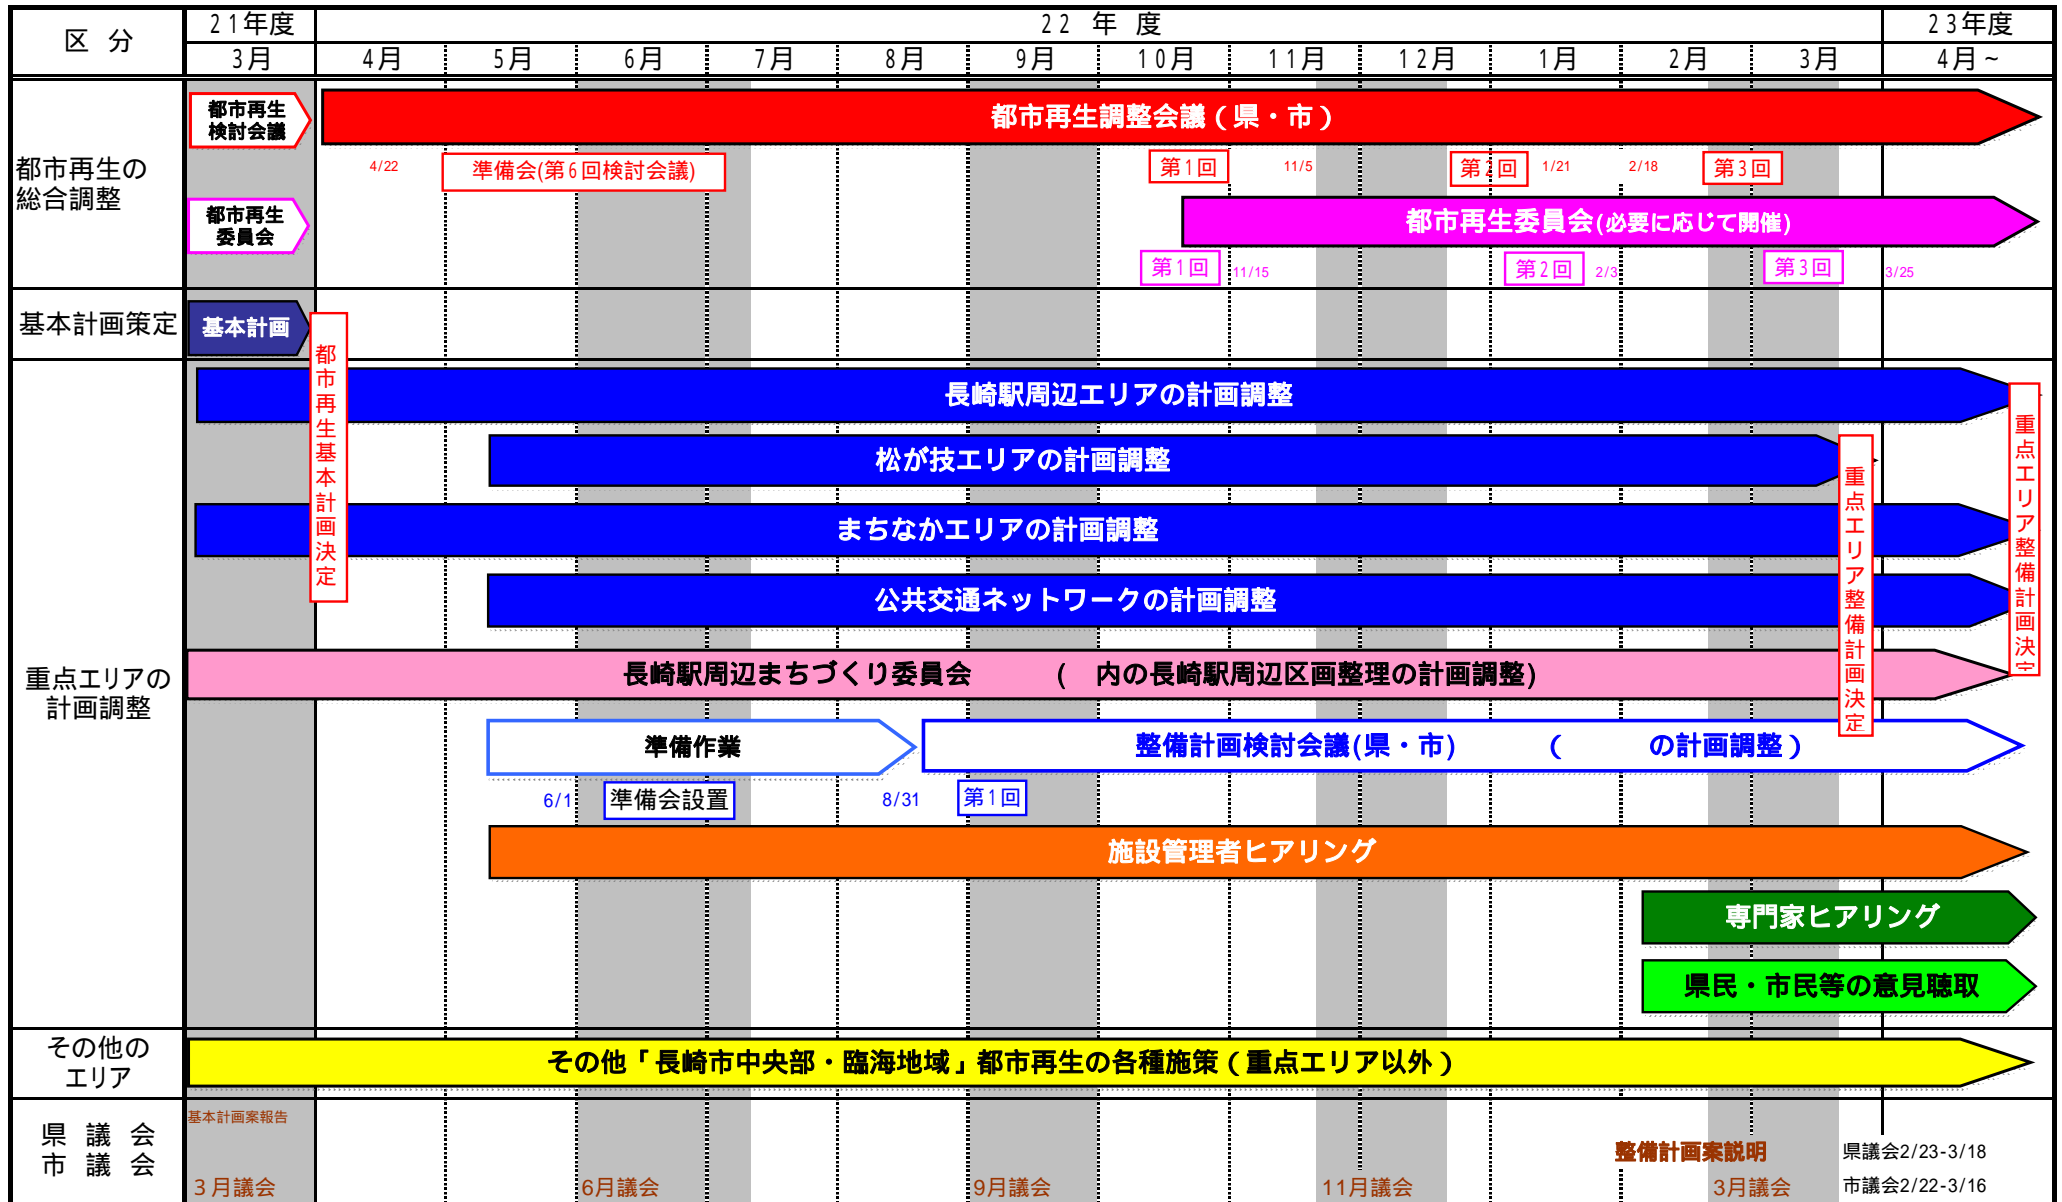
| 区 分 | 21年度 | 22 年 度 | | | | | | | | | | | 23年度 |
|---|---|---|---|---|---|---|---|---|---|---|---|---|---|
| | 3月 | 4月 | 5月 | 6月 | 7月 | 8月 | 9月 | 10月 | 11月 | 12月 | 1月 | 2月 | 3月 | 4月～ |

都市再生の総合調整

都市再生検討会議

都市再生調整会議（県・市）

4/22 準備会(第6回検討会議)

第1回 11/5 第2回 1/21 2/18 第3回

都市再生委員会

都市再生委員会(必要に応じて開催)

第1回 11/15 第2回 2/3 第3回 3/25

基本計画策定

基本計画

都市再生基本計画決定

重点エリアの計画調整

長崎駅周辺エリアの計画調整

松が枝エリアの計画調整

まちなかエリアの計画調整

公共交通ネットワークの計画調整

長崎駅周辺まちづくり委員会 （ 内の長崎駅周辺区画整理の計画調整）

重点エリア整備計画決定

重点エリア整備計画決定

準備作業

整備計画検討会議(県・市) （ の計画調整）

6/1 準備会設置 8/31 第1回

施設管理者ヒアリング

専門家ヒアリング

県民・市民等の意見聴取

その他のエリア

その他「長崎市中央部・臨海地域」都市再生の各種施策（重点エリア以外）

県議会
市議会

基本計画案報告

3月議会 6月議会 9月議会 11月議会 整備計画案説明 3月議会

県議会2/23-3/18
市議会2/22-3/16